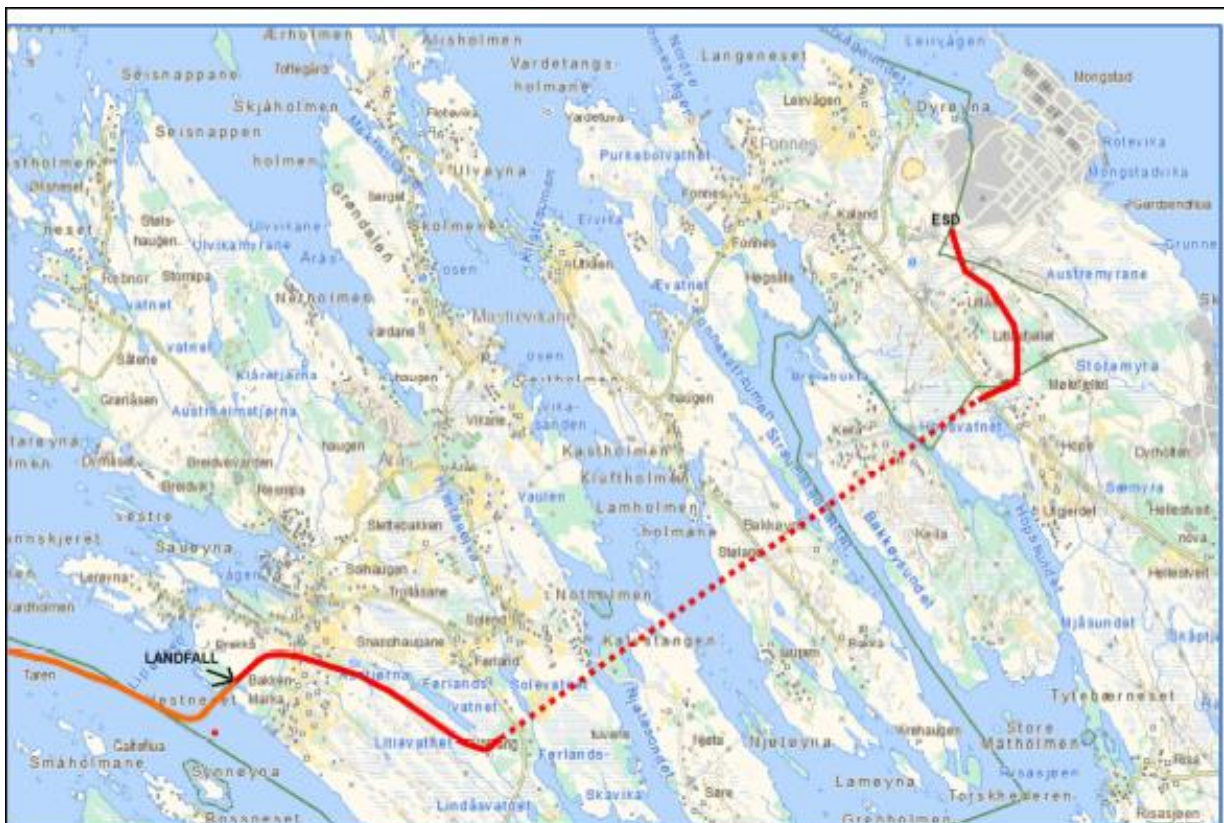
Ærholmen
Alrisholmen
Vardetangsholmane
Langeneset
Leirvågen
Mongstad
Seisnappane
Toftegård
Skjåholmen
Leirvågen
Dyrøyna
Seisnappen
Fonnes
Rotevika
Mongstadvika
kastholmen
holmen
Ulvøyna
Purkabolvatnet
Olsneset
Grøndalen
Skolmen
Fonnes
Kaland
ESD
neset
Stølshaugen
Ulvitane
Ulvikamyrane
Erviks
Fonnes
Hegsalla
Austremyrane
Rebnor
Stomipa
Arås
Tosen
Uthølen
vatnet
Nøtholmen
Evatnet
Mastrevikane
Lilleslåttet
vatnet
Klårertjerna
Usen
Stølamyra
Sælene
Austmelmetjørna
Geitholmen
haugen
Makrelvika
Granåsen
Vikane
Vikasanden
Hopsvatnet
Hope
talløyna
haugen
Kastholmen
Dyrholten
lmen
Arå
Kløftholmen
Sæmyra
Vaulen
Lamholmen
Vestre
Slettebakken
Bakkøysundet
Ugerdet
Hellestveit
holmane
Stølane
Keila
nova
nnskjeret
Sauøyna
Solhaugen
Hellestveit
Ågen
Trollåsane
Nøtholmen
Kaulstangen
Mjåsundet
Snarohaugane
Sollend
LANDFALL
Ferland
Austjørna
Ferlandsvatnet
Solevatnet
Taren
Bakken
Marka
Hestneset
Tytebærneset
Litlavatnet
Ferlands-
Njeløyna
Store
Matholmen
Calfelua
Smaholmane
Synnøyna
Lamøyna
Risasjøen
Lindåsvatnet
Skavika
Sære
Torskheieren
Rosaneset
Grønholmen
Risasjøen